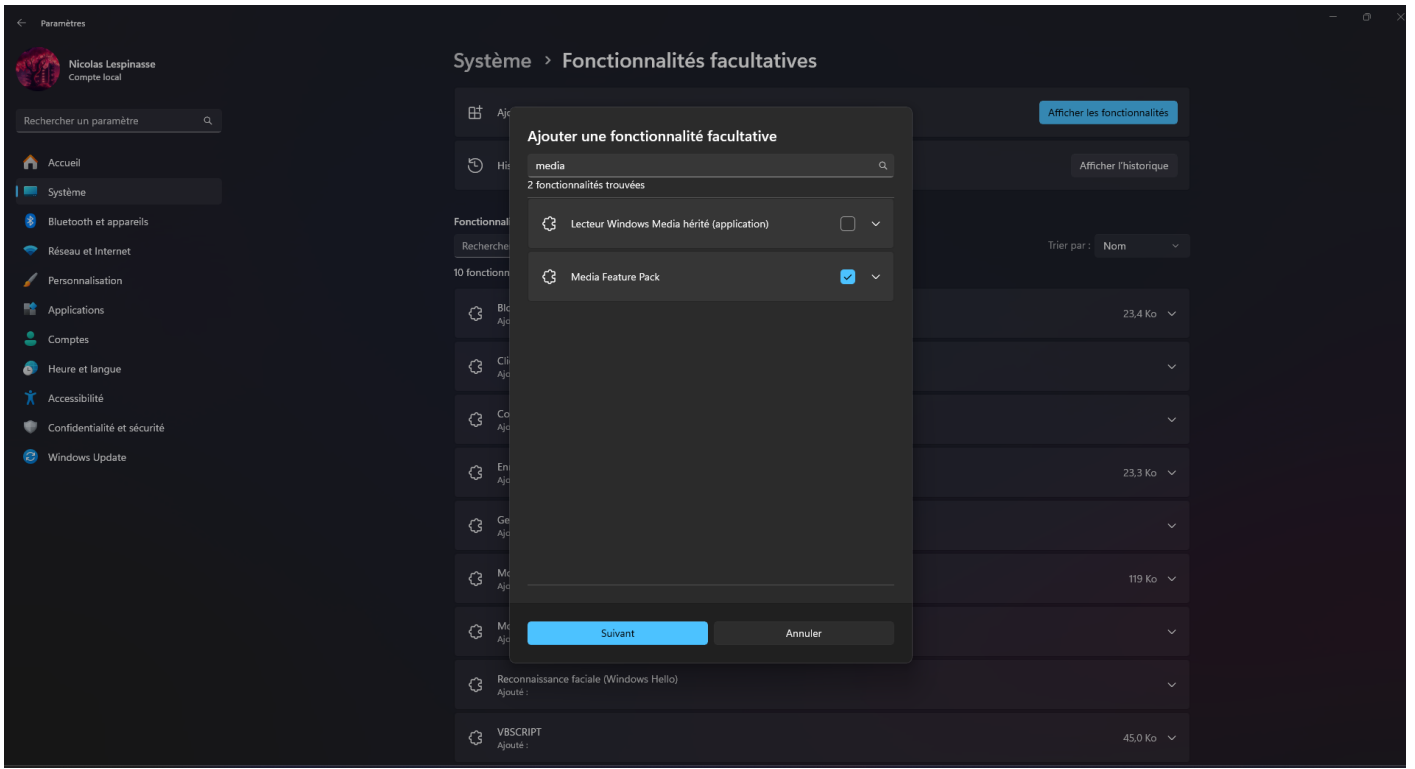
Paramètres

Nicolas Lespinasse
Compte local

Rechercher un paramètre

Accueil
Système
Bluetooth et appareils
Réseau et Internet
Personnalisation
Applications
Comptes
Heure et langue
Accessibilité
Confidentialité et sécurité
Windows Update

Système › Fonctionnalités facultatives

Ajo
Afficher les fonctionnalités

His
Afficher l'historique

Fonctionnal
Recherche
Trier par : Nom
10 fonction

Blo
Ajo
23,4 Ko

Cli
Ajo

Co
Ajo

En
Ajo
23,3 Ko

Ge
Ajo

Mo
Ajo
119 Ko

Mo
Ajo

Reconnaissance faciale (Windows Hello)
Ajouté :

VBSCRIPT
Ajouté :
45,0 Ko

Ajouter une fonctionnalité facultative

media
2 fonctionnalités trouvées

Lecteur Windows Media hérité (application)

Media Feature Pack

Suivant
Annuler